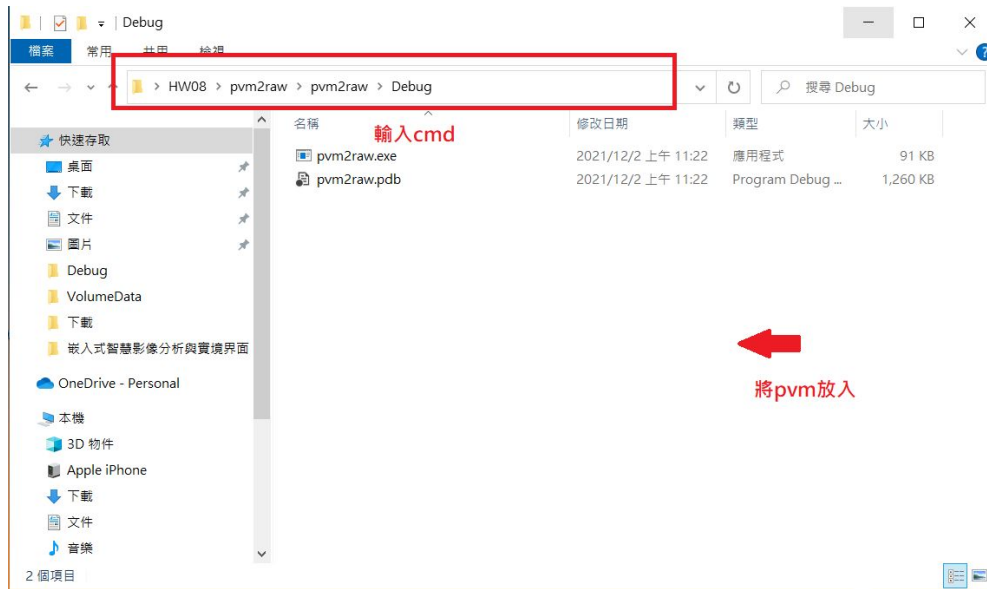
| Debug

檔案 常用 共用 檢視

HW08 > pvm2raw > pvm2raw > Debug

搜尋 Debug

輸入cmd

| 名稱 | 修改日期 | 類型 | 大小 |
|---|---|---|---|
| pvm2raw.exe | 2021/12/2 上午 11:22 | 應用程式 | 91 KB |
| pvm2raw.pdb | 2021/12/2 上午 11:22 | Program Debug ... | 1,260 KB |

快速存取
桌面
下載
文件
圖片
Debug
VolumeData
下載
嵌入式智慧影像分析與實境界面

OneDrive - Personal

本機
3D 物件
Apple iPhone
下載
文件
音樂

將pvm放入

2 個項目